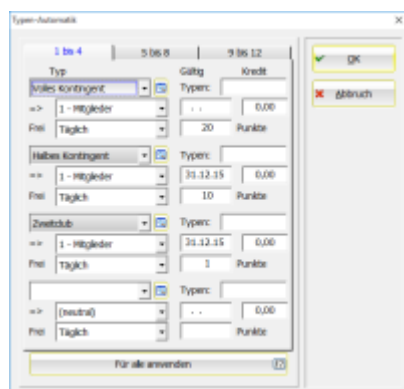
Typen-Automatik

1 bis 4 | 5 bis 8 | 9 bis 12

Typ | Gültig | Kredit

Volles Kontingent | Typen:
=> 1 - Mitglieder | . . | 0,00
Frei Täglich | 20 | Punkte

Halbes Kontingent | Typen:
=> 1 - Mitglieder | 31.12.15 | 0,00
Frei Täglich | 10 | Punkte

Zweitclub | Typen:
=> 1 - Mitglieder | 31.12.15 | 0,00
Frei Täglich | 1 | Punkte

| Typen:
=> (neutral) | . . | 0,00
Frei Täglich | | Punkte

Für alle anwenden

OK

Abbruch